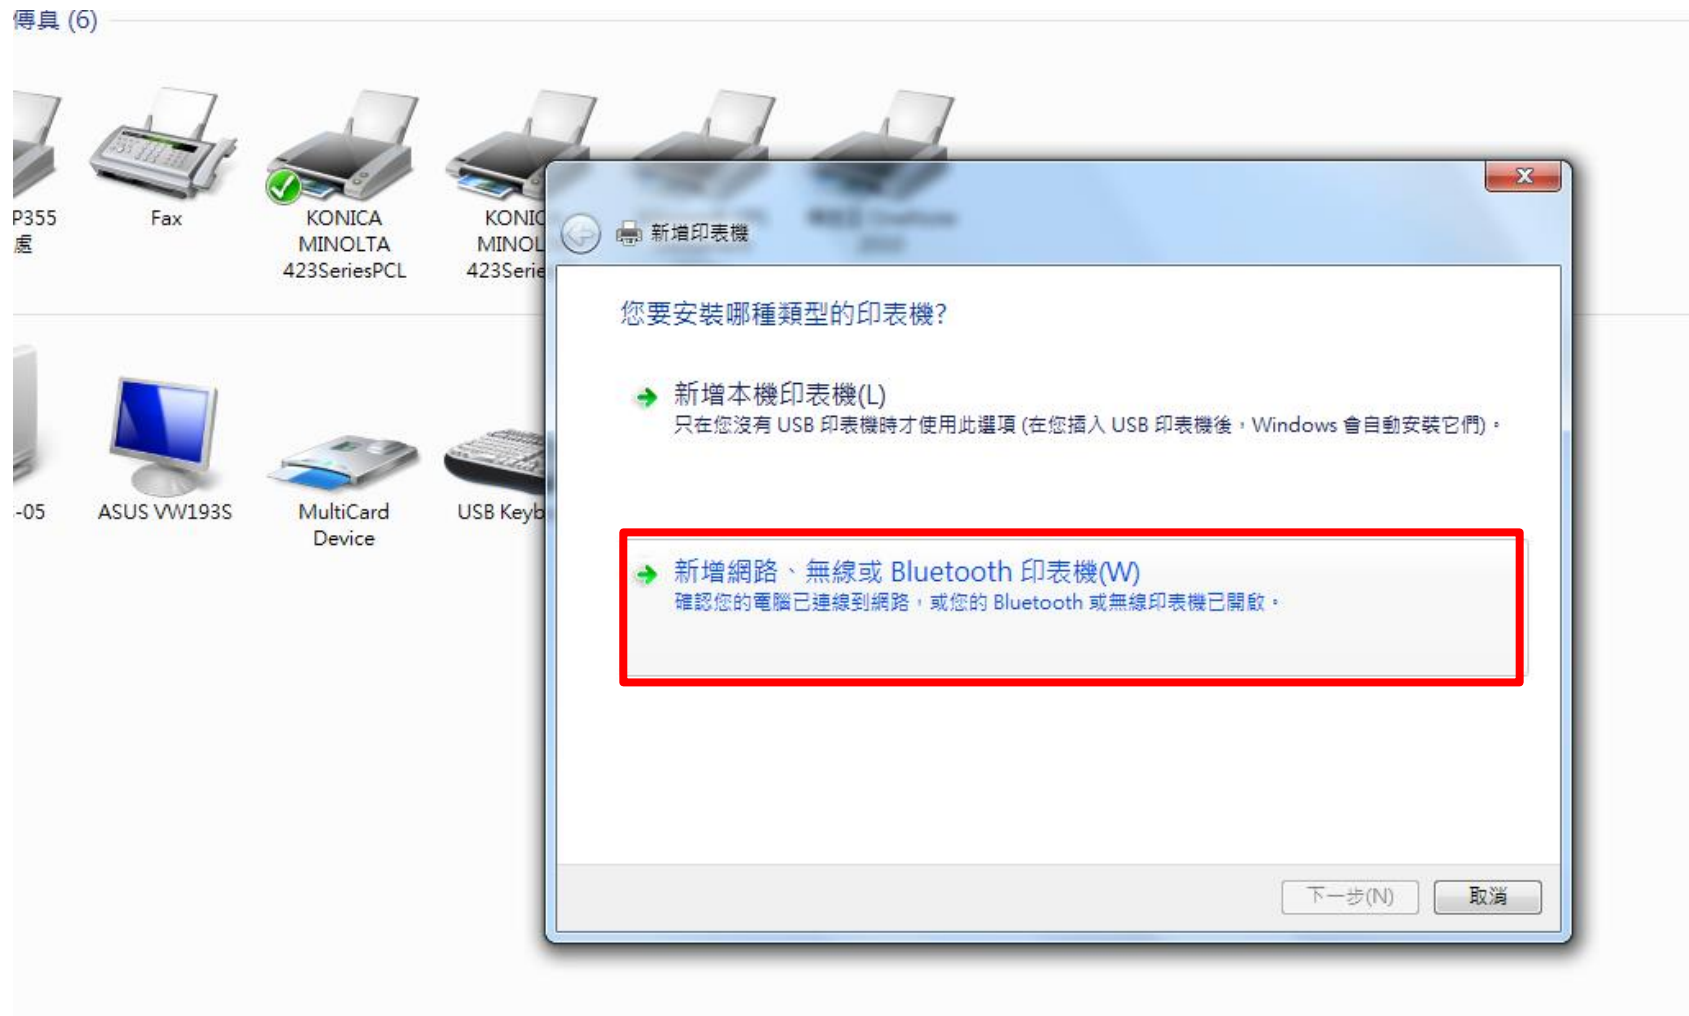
傳真 (6)

P355
處

Fax

KONICA MINOLTA 423SeriesPCL

KONIC
MINOL
423Serie

-05

ASUS VW193S

MultiCard Device

USB Keyb

新增印表機

您要安裝哪種類型的印表機?

新增本機印表機(L)
只在您沒有 USB 印表機時才使用此選項 (在您插入 USB 印表機後，Windows 會自動安裝它們)。

新增網路、無線或 Bluetooth 印表機(W)
確認您的電腦已連線到網路，或您的 Bluetooth 或無線印表機已開啟。

下一步(N)
取消